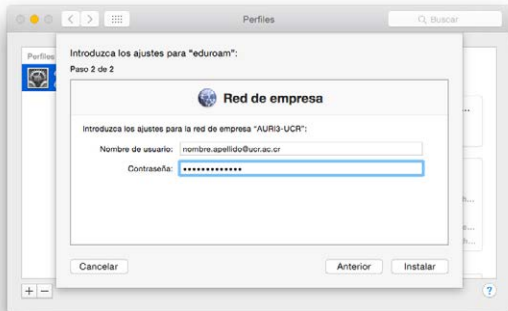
Perfiles

Buscar

Perfiles

Introduzca los ajustes para "eduroam":

Paso 2 de 2

Red de empresa

Introduzca los ajustes para la red de empresa "AURI3-UCR":

Nombre de usuario: nombre.apellido@ucr.ac.cr

Contraseña: ••••••••••••••

Cancelar

Anterior

Instalar

+ −

?